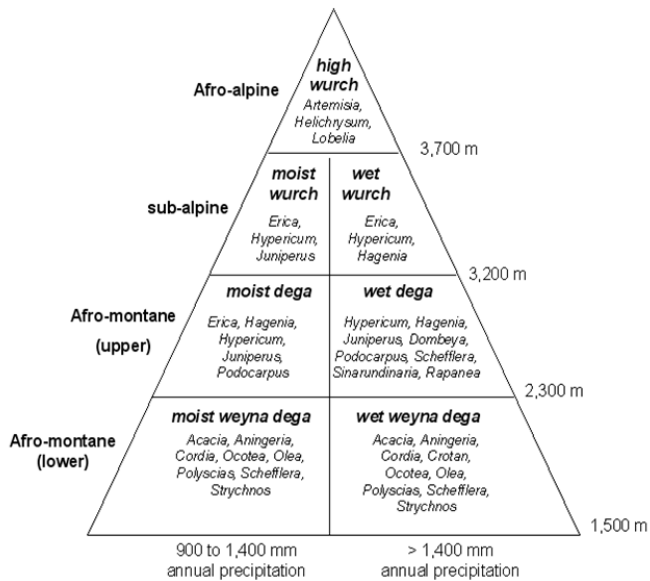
Afro-alpine

high wurch

Artemisia, Helichrysum, Lobelia

3,700 m

sub-alpine

moist wurch

Erica, Hypericum, Juniperus

wet wurch

Erica, Hypericum, Hagenia

3,200 m

Afro-montane (upper)

moist dega

Erica, Hagenia, Hypericum, Juniperus, Podocarpus

wet dega

Hypericum, Hagenia, Juniperus, Dombeya, Podocarpus, Schefflera, Sinarundinaria, Rapanea

2,300 m

Afro-montane (lower)

moist weyna dega

Acacia, Aningeria, Cordia, Ocotea, Olea, Polyscias, Schefflera, Strychnos

wet weyna dega

Acacia, Aningeria, Cordia, Crotan, Ocotea, Olea, Polyscias, Schefflera, Strychnos

1,500 m

900 to 1,400 mm annual precipitation

> 1,400 mm annual precipitation